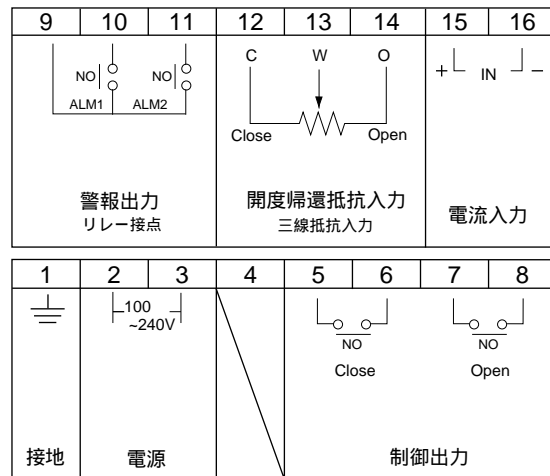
| 9 | 10 | 11 | 12 | 13 | 14 | 15 | 16 |
|---|---|---|---|---|---|---|---|

NO NO
ALM1 ALM2

C W O
Close Open

+ IN −

警報出力
リレー接点

開度帰還抵抗入力
三線抵抗入力

電流入力

| 1 | 2 | 3 | 4 | 5 | 6 | 7 | 8 |
|---|---|---|---|---|---|---|---|

100
~240V

NO
Close

NO
Open

接地

電源

制御出力